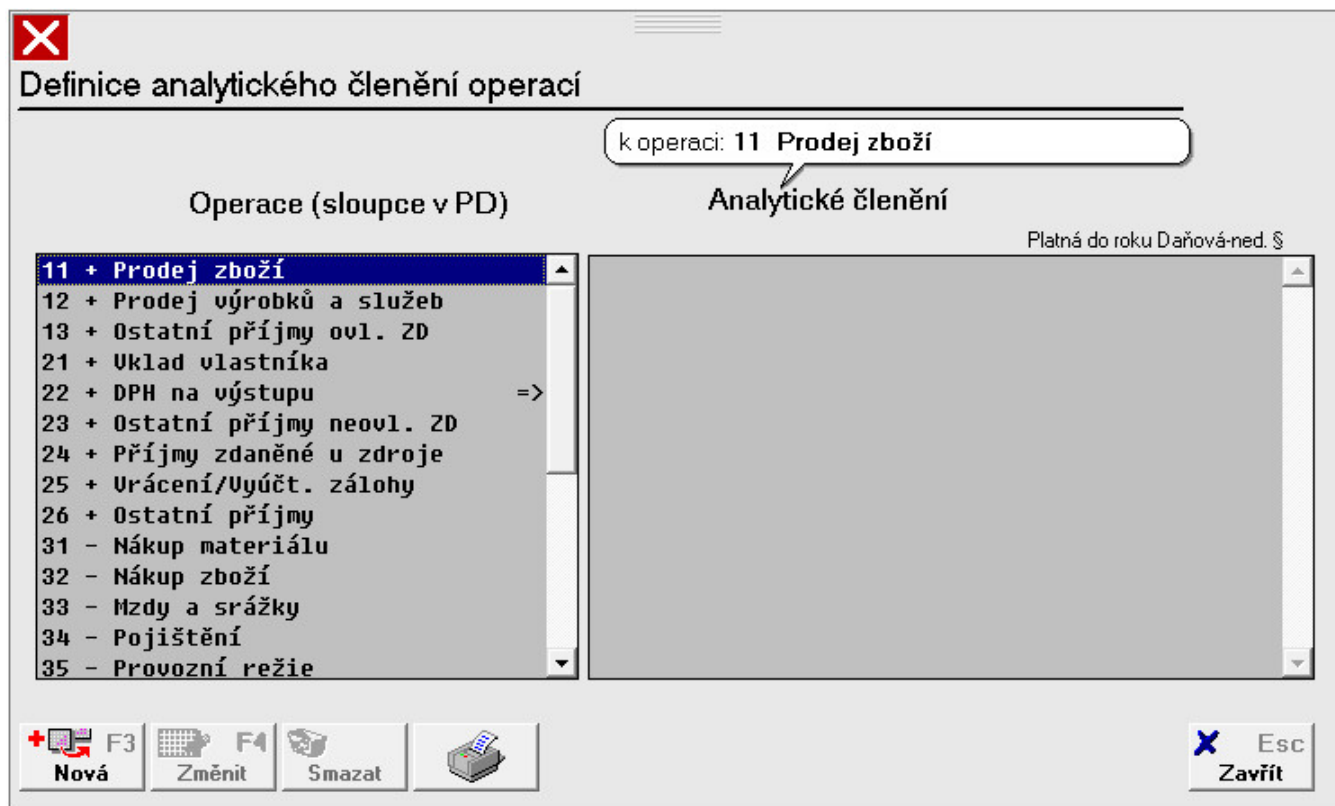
Definice analytického členění operací

k operaci: **11 Prodej zboží**

Operace (sloupce v PD)

Analytické členění

Platná do roku Daňová-ned. §

11 + Prodej zboží
12 + Prodej výrobků a služeb
13 + Ostatní příjmy ovl. ZD
21 + Vklad vlastníka
22 + DPH na výstupu =>
23 + Ostatní příjmy neovl. ZD
24 + Příjmy zdaněné u zdroje
25 + Vrácení/Vyúčt. zálohy
26 + Ostatní příjmy
31 – Nákup materiálu
32 – Nákup zboží
33 – Mzdy a srážky
34 – Pojištění
35 – Provozní režie

F3 Nová
F4 Změnit
Smazat

Esc Zavřít